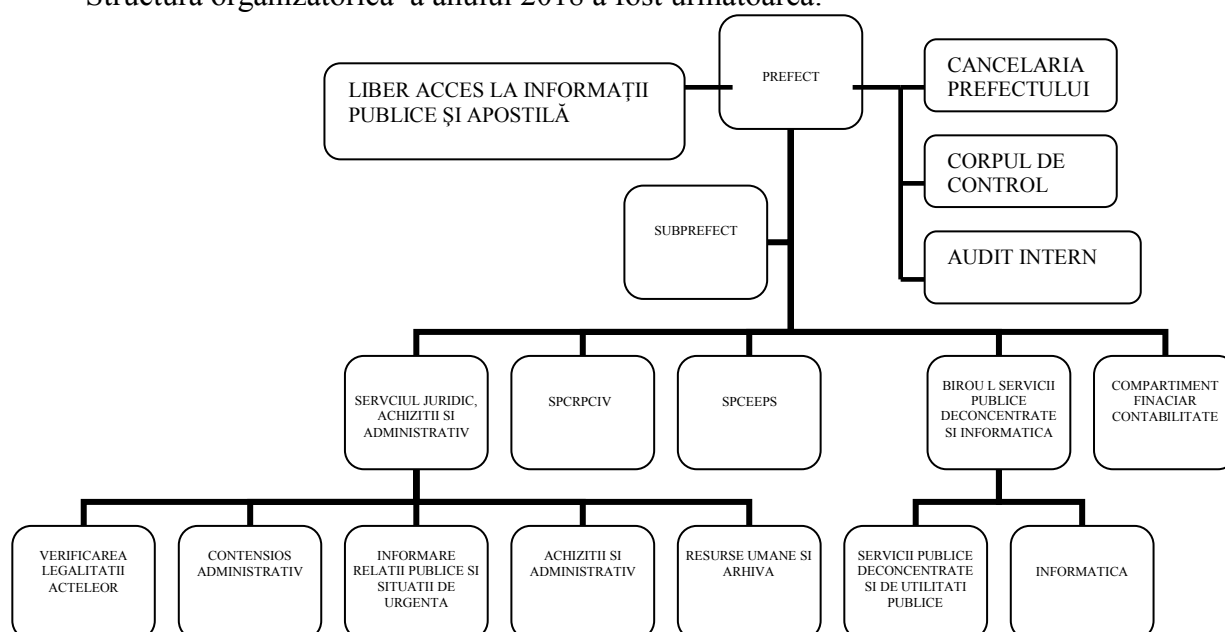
Structura organizatorică a anului 2018 a fost următoarea:

PREFECT

LIBER ACCES LA INFORMAȚII PUBLICE ȘI APOSTILĂ

CANCELARIA PREFECTULUI

CORPUL DE CONTROL

SUBPREFECT

AUDIT INTERN

SERVCIUL JURIDIC, ACHIZITII SI ADMINISTRATIV

SPCRPCIV

SPCEEPS

BIROU L SERVICII PUBLICE DECONCENTRATE SI INFORMATICA

COMPARTIMENT FINACIAR CONTABILITATE

VERIFICAREA LEGALITATII ACTELEOR

CONTENSIOS ADMINISTRATIV

INFORMARE RELATII PUBLICE SI SITUATII DE URGENTA

ACHIZITII SI ADMINISTRATIV

RESURSE UMANE SI ARHIVA

SERVICII PUBLICE DECONCENTRATE SI DE UTILITATI PUBLICE

INFORMATICA